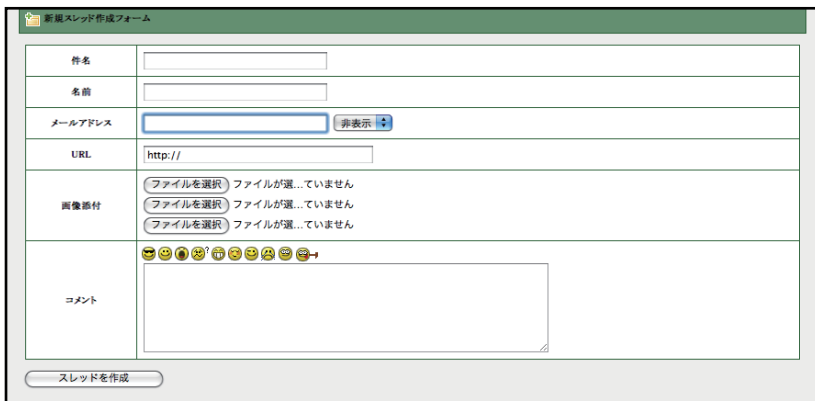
新規スレッド作成フォーム

| 件名 | |
|---|---|
| 名前 | |
| メールアドレス | 非表示 |
| URL | http:// |
| 画像添付 | ファイルを選択 ファイルが選...ていません<br>ファイルを選択 ファイルが選...ていません<br>ファイルを選択 ファイルが選...ていません |
| コメント | |

スレッドを作成